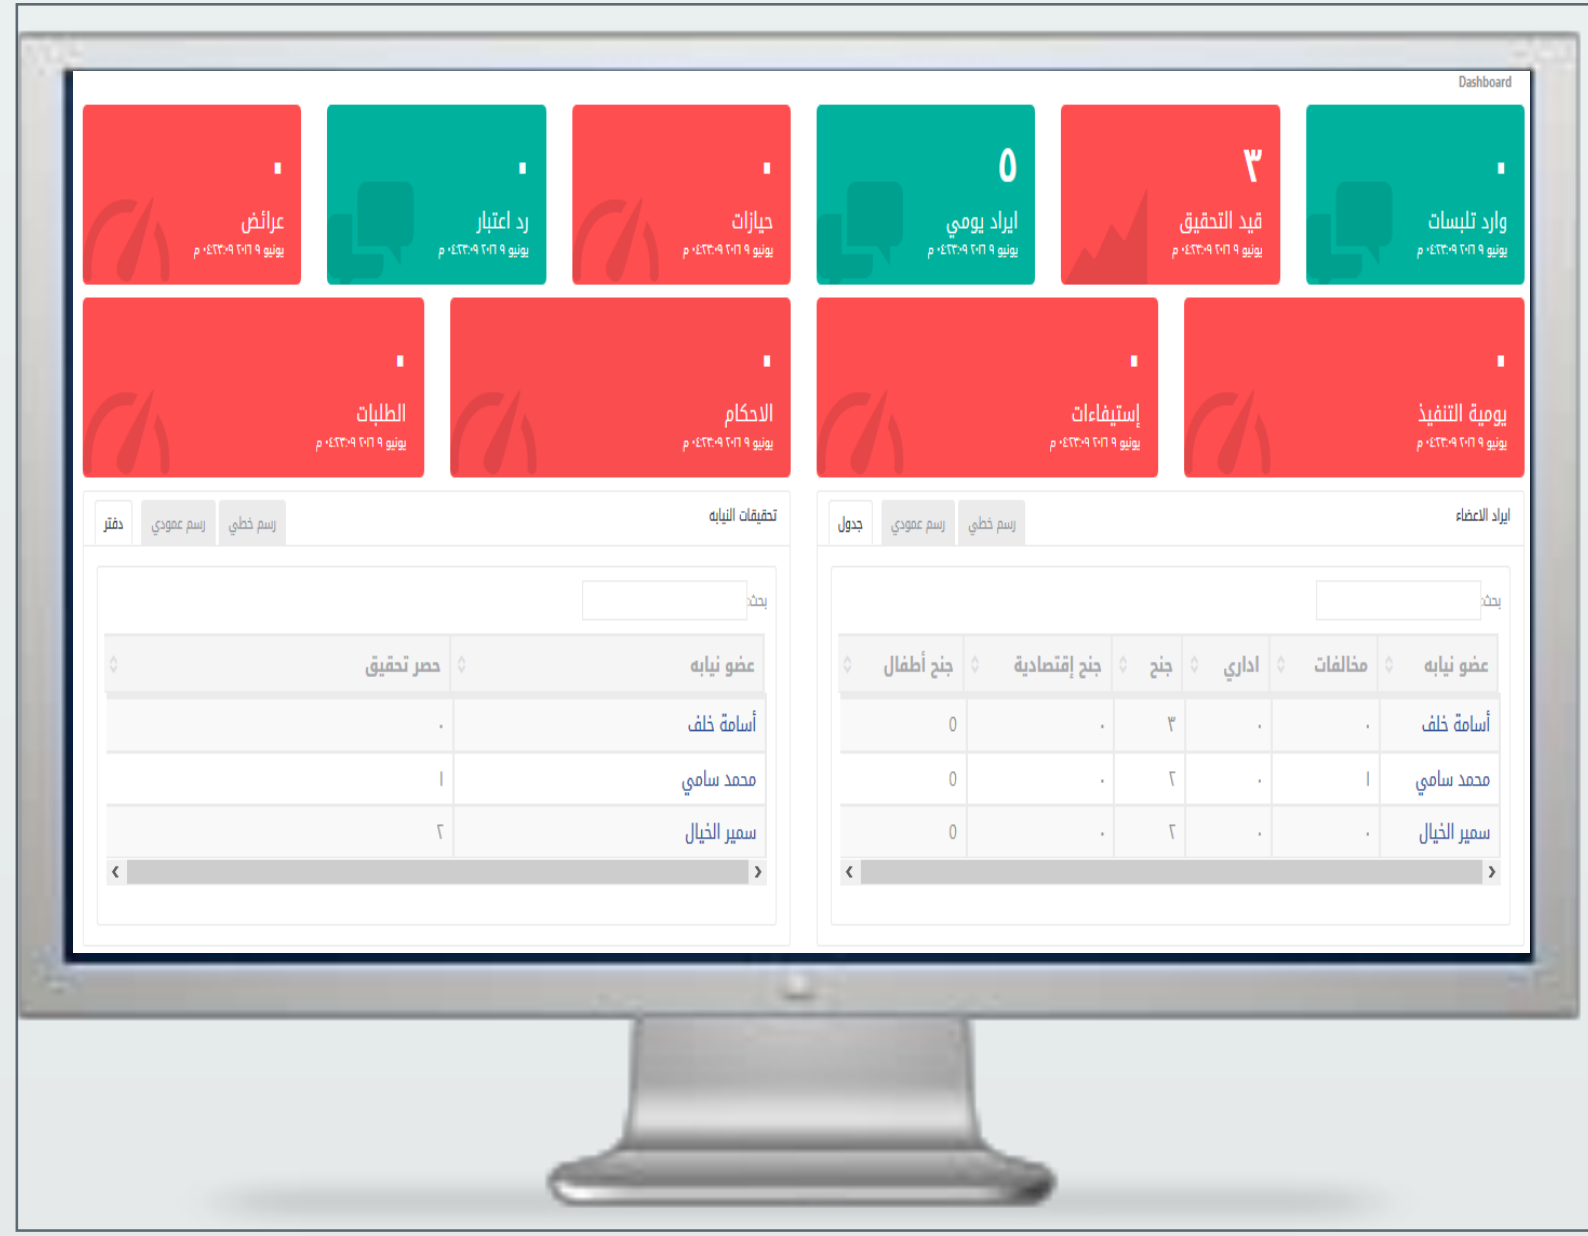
Dashboard

٠
وارد تلبسات
يونيو ٩ ٢٠١٦ ٠٤:٢٣:٠٩ م

٣
قيد التحقيق
يونيو ٩ ٢٠١٦ ٠٤:٢٣:٠٩ م

٥
ايراد يومي
يونيو ٩ ٢٠١٦ ٠٤:٢٣:٠٩ م

٠
حيازات
يونيو ٩ ٢٠١٦ ٠٤:٢٣:٠٩ م

٠
رد اعتبار
يونيو ٩ ٢٠١٦ ٠٤:٢٣:٠٩ م

٠
عرائض
يونيو ٩ ٢٠١٦ ٠٤:٢٣:٠٩ م

٠
يومية التنفيذ
يونيو ٩ ٢٠١٦ ٠٤:٢٣:٠٩ م

٠
إستيفاءات
يونيو ٩ ٢٠١٦ ٠٤:٢٣:٠٩ م

٠
الاحكام
يونيو ٩ ٢٠١٦ ٠٤:٢٣:٠٩ م

٠
الطلبات
يونيو ٩ ٢٠١٦ ٠٤:٢٣:٠٩ م

ايراد الاعضاء
جدول | رسم عمودي | رسم خطي

بحث:

| عضو نيابه | مخالفات | اداري | جنح | جنح إقتصادية | جنح أطفال |
|---|---|---|---|---|---|
| أسامة خلف | ٠ | ٠ | ٣ | ٠ | 0 |
| محمد سامي | ١ | ٠ | ٢ | ٠ | 0 |
| سمير الخيال | ٠ | ٠ | ٢ | ٠ | 0 |

تحقيقات النيابه
دفتر | رسم عمودي | رسم خطي

بحث:

| عضو نيابه | حصر تحقيق |
|---|---|
| أسامة خلف | ٠ |
| محمد سامي | ١ |
| سمير الخيال | ٢ |